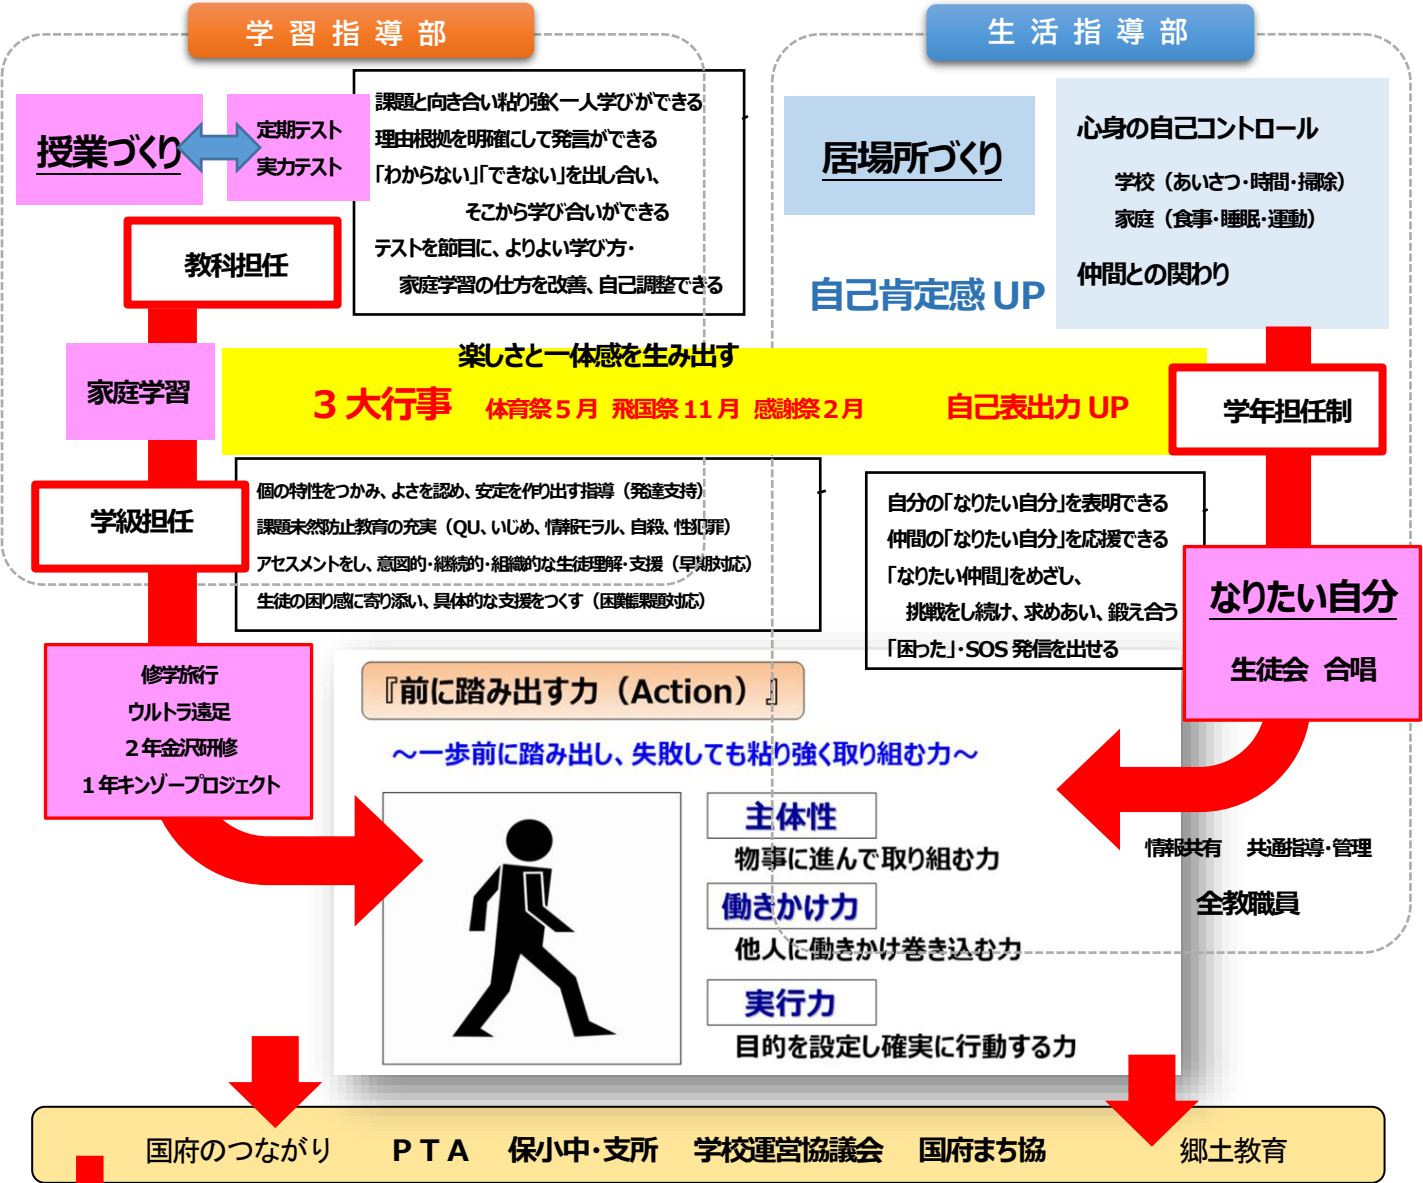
学習指導部

生活指導部

授業づくり

定期テスト
実力テスト

課題と向き合い粘り強く一人学びができる
理由根拠を明確にして発言ができる
「わからない」「できない」を出し合い、
そこから学び合いができる
テストを節目に、よりよい学び方・
家庭学習の仕方を改善、自己調整できる

居場所づくり

心身の自己コントロール
学校（あいさつ・時間・掃除）
家庭（食事・睡眠・運動）
仲間との関わり

自己肯定感 UP

教科担任

家庭学習

楽しさと一体感を生み出す
３大行事　体育祭５月　飛国祭 11月　感謝祭２月　自己表出力 UP

学年担任制

学級担任

個の特性をつかみ、よさを認め、安定を作り出す指導（発達支持）
課題未然防止教育の充実（QU、いじめ、情報モラル、自殺、性犯罪）
アセスメントをし、意図的・継続的・組織的な生徒理解・支援（早期対応）
生徒の困り感に寄り添い、具体的な支援をつくす（困難課題対応）

自分の「なりたい自分」を表明できる
仲間の「なりたい自分」を応援できる
「なりたい仲間」をめざし、
挑戦をし続け、求めあい、鍛え合う
「困った」・SOS 発信を出せる

なりたい自分
生徒会　合唱

修学旅行
ウルトラ遠足
２年金沢研修
１年キンゾープロジェクト

『前に踏み出す力（Action）』
～一歩前に踏み出し、失敗しても粘り強く取り組む力～

主体性
物事に進んで取り組む力
働きかけ力
他人に働きかけ巻き込む力
実行力
目的を設定し確実に行動する力

情報共有　共通指導・管理
全教職員

国府のつながり　ＰＴＡ　保小中・支所　学校運営協議会　国府まち協　郷土教育